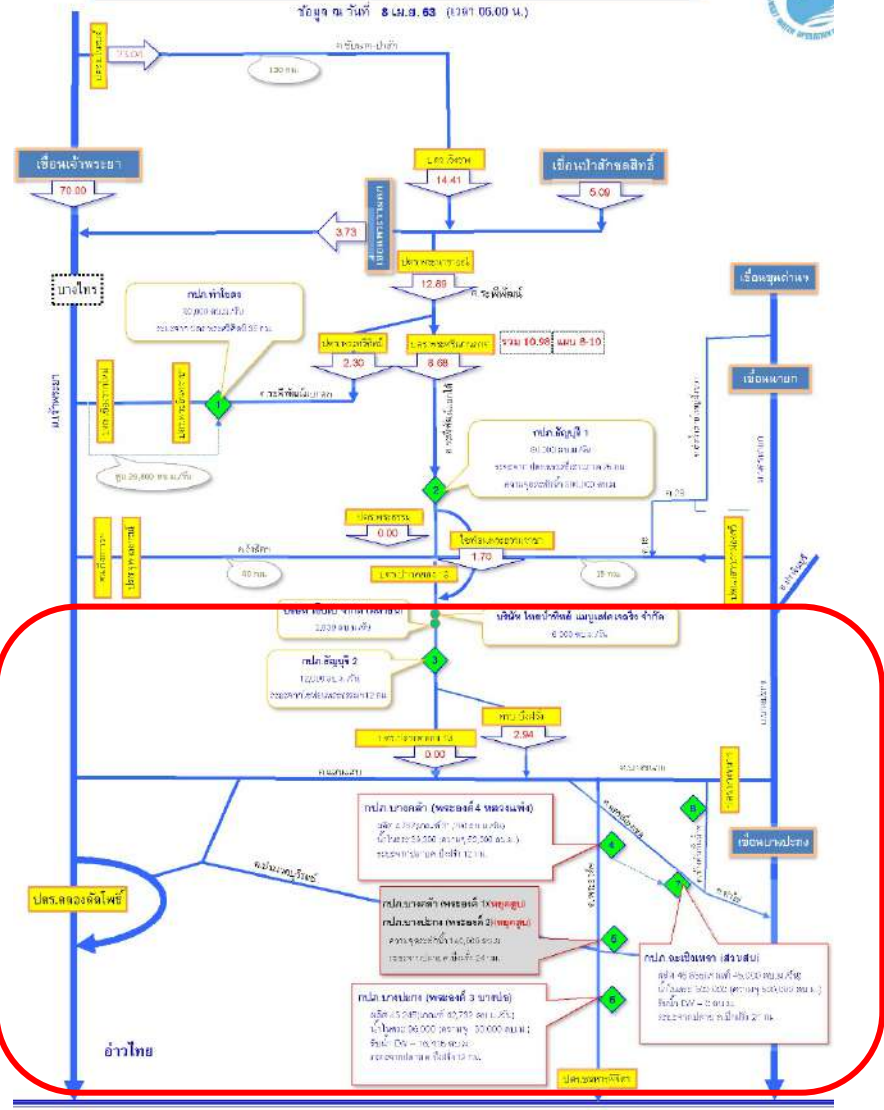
ข้อมูล ณ วันที่ 8 เม.ย. 63 (เวลา 06.00 น.)

เขื่อนเจ้าพระยา
70.00

คลองชัยนาท-ป่าสัก
130 กม.

ปตร.อิทรีย์
14.41

เขื่อนป่าสักชลสิทธิ์
5.09

3.73

บางไทร

ปตร.พระนารายณ์
12.89

คลองระพีพัฒน์

กปภ.ท่าไข่ลง

ปตร.พระศรีศิลป์
2.30

ปตร.พระศรีเสาวภาคย์
8.69

รวม 10.98 แผน 8-10

เขื่อนขุนด่านฯ

เขื่อนนายก

แม่น้ำเจ้าพระยา

1

คลองระพีพัฒน์แยกใต้

กปภ.ธัญบุรี 1

2

ปตร.พระธรรม
0.00

ไซฟอน
1.70

3

กปภ.ธัญบุรี 2

บริษัท ไทยน้ำทิพย์ แมนูแฟคเจอริ่ง จำกัด

2.94

0.00

คลองแสนแสบ

กปภ.บางคล้า (พระองค์ 4 หลวงแพ่ง)

4

7

8

เขื่อนบางปะกง

ปตร.คลองด่านไพร์

กปภ.บางพลี (พระองค์ 1)(หลุดสูบ)
กปภ.บางปะกง (พระองค์ 2)(หลุดสูบ)

5

กปภ.ฉะเชิงเทรา (สวนสน)

กปภ.บางบ่อ (พระองค์ 3 บางบ่อ)

6

อ่าวไทย

ปตร.ชลหารพิจิตร